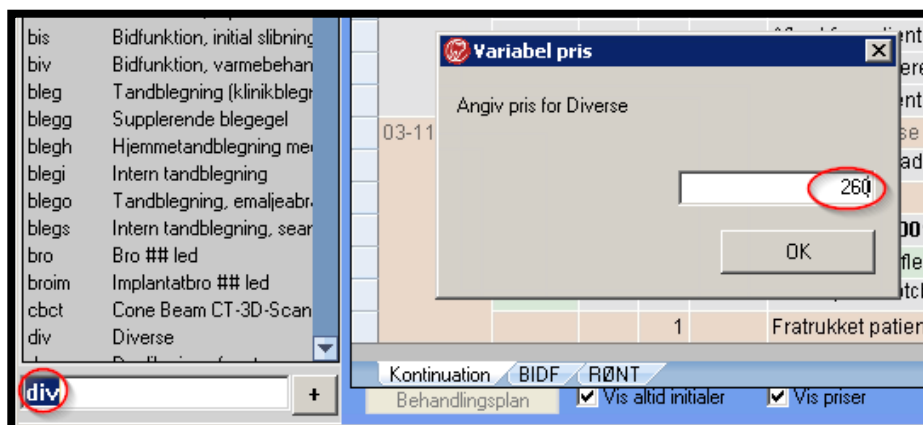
| | |
|---|---|
| bis | Bidfunktion, initial slibning |
| biv | Bidfunktion, varmebehan |
| bleg | Tandblegning (klinikblegn |
| blegg | Supplerende blegegel |
| blegh | Hjemmetandblegning me |
| blegi | Intern tandblegning |
| blego | Tandblegning, emaljeabr |
| blegs | Intern tandblegning, sear |
| bro | Bro ## led |
| broim | Implantatbro ## led |
| cbct | Cone Beam CT-3D-Scan |
| div | Diverse |

div

+

03-11

Variabel pris

Angiv pris for Diverse

260

OK

1

Fratrukket patien

Kontinuation

BIDF

RØNT

Behandlingsplan

Vis altid initialer

Vis priser